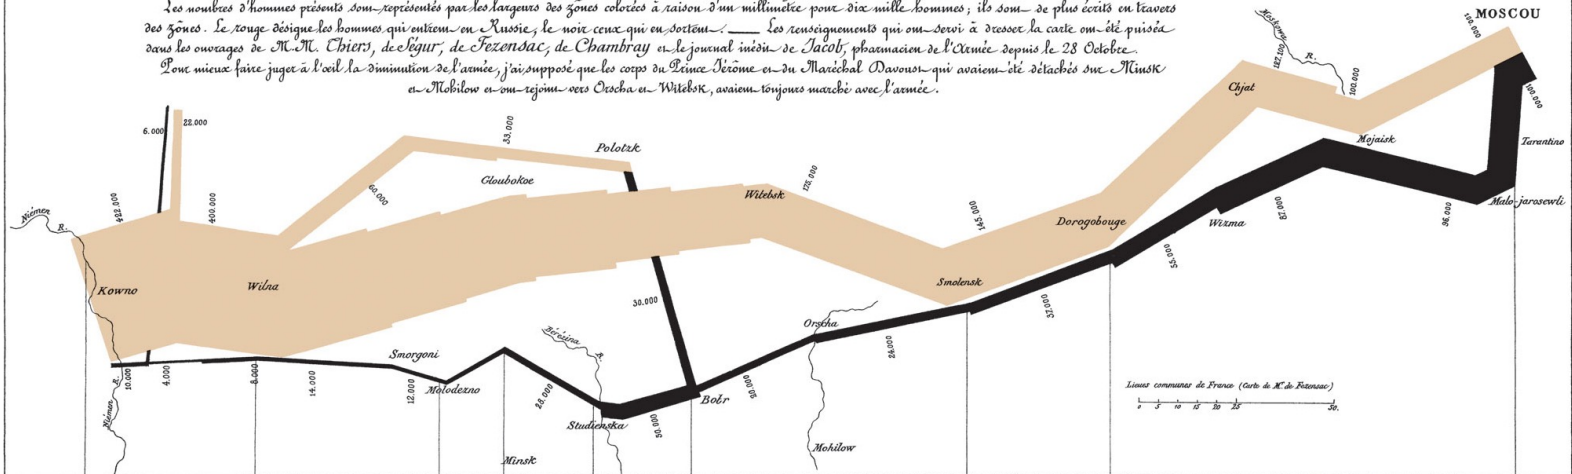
Les nombres d'hommes présents sont représentés par les largeurs des zones colorées à raison d'un millimètre pour dix mille hommes; ils sont de plus écrits en travers des zones. Le rouge désigne les hommes qui entrent en Russie, le noir ceux qui en sortent. —— Les renseignements qui ont servi à dresser la carte ont été puisés dans les ouvrages de M.M. Thiers, de Ségur, de Fezensac, de Chambray et le journal inédit de Jacob, pharmacien de l'Armée depuis le 28 Octobre.
Pour mieux faire juger à l'œil la diminution de l'armée, j'ai supposé que les corps du Prince Jérôme et du Maréchal Davoust qui avaient été détachés sur Minsk et Mohilow et ont rejoint vers Orscha et Witebsk, avaient toujours marché avec l'armée.

MOSCOU
Moskowa R.
100.000
127.100
100.000
Chjat
Mojaisk
100.000
Tarantino
Malo-jarosewli
96.000
87.000
Wizma
55.000
Dorogobouge
145.000
Smolensk
37.000
175.000
Witebsk
Polotzk
33.000
Gloubokoe
60.000
30.000
22.000
6.000
422.000
400.000
Niemen R.
Kowno
Wilna
Orscha
24.000
20.000
Bobr
50.000
Studienska
Bérézina R.
28.000
Smorgoni
Molodexno
12.000
14.000
8.000
4.000
10.000
Niemen R.
Minsk
Mohilow
Lieues communes de France (Carte de M.r de Fezensac)
0 5 10 15 20 25 30